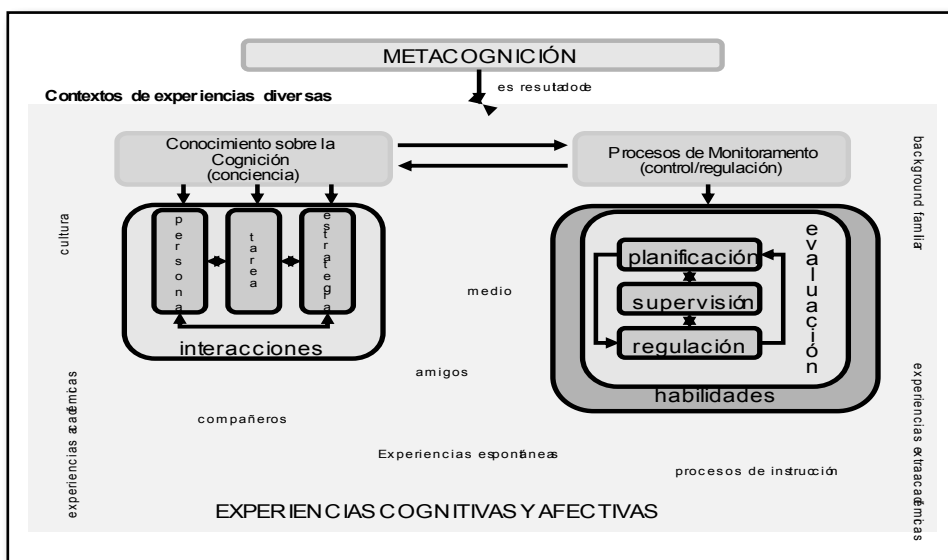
METACOGNICIÓN

Contextos de experiencias diversas

es resutado de

Conocimiento sobre la Cognición (conciencia)

Procesos de Monitoramento (control/regulación)

background familiar

cultura

persona

tarea

estrategia

interacciones

medio

planificación

supervisión

regulación

evaluación

habilidades

amigos

experiencias académicas

experiencias extraacadémicas

compañeros

Experiencias espontáneas

procesos de instrucción

EXPERIENCIAS COGNITIVAS Y AFECTIVAS